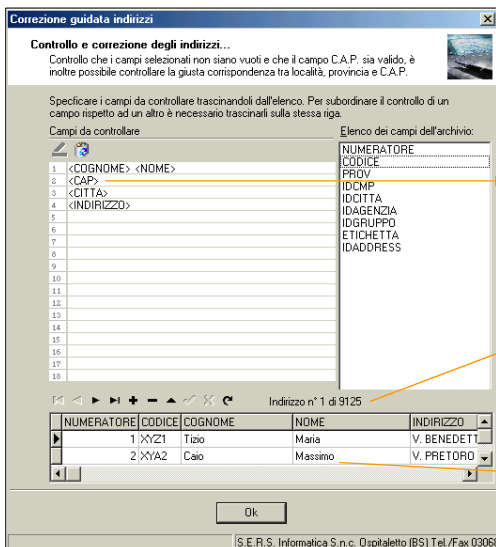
Correzione guidata indirizzi

Controllo e correzione degli indirizzi...
Controllo che i campi selezionati non siano vuoti e che il campo C.A.P. sia valido, è inoltre possibile controllare la giusta corrispondenza tra località, provincia e C.A.P.

Specificare i campi da controllare trascinandoli dall'elenco. Per subordinare il controllo di un campo rispetto ad un altro è necessario trascinarli sulla stessa riga.

Campi da controllare

1 <COGNOME> <NOME>
2 <CAP>
3 <CITTA>
4 <INDIRIZZO>
5
6
7
8
9
10
11
12
13
14
15
16
17
18

Elenco dei campi dell'archivio:
NUMERATORE
CODICE
PROV
IDCMP
IDCITTA
IDAGENZIA
IDGRUPPO
ETICHETTA
IDADDRESS

Indirizzo n° 1 di 9125

| NUMERATORE | CODICE | COGNOME | NOME | INDIRIZZO |
|---|---|---|---|---|
| 1 | XYZ1 | Tizio | Maria | V. BENEDETT |
| 2 | XYA2 | Caio | Massimo | V. PRETORO |

Ok

S.E.R.S. Informatica S.n.c. Ospitaletto (BS) Tel./Fax 0306